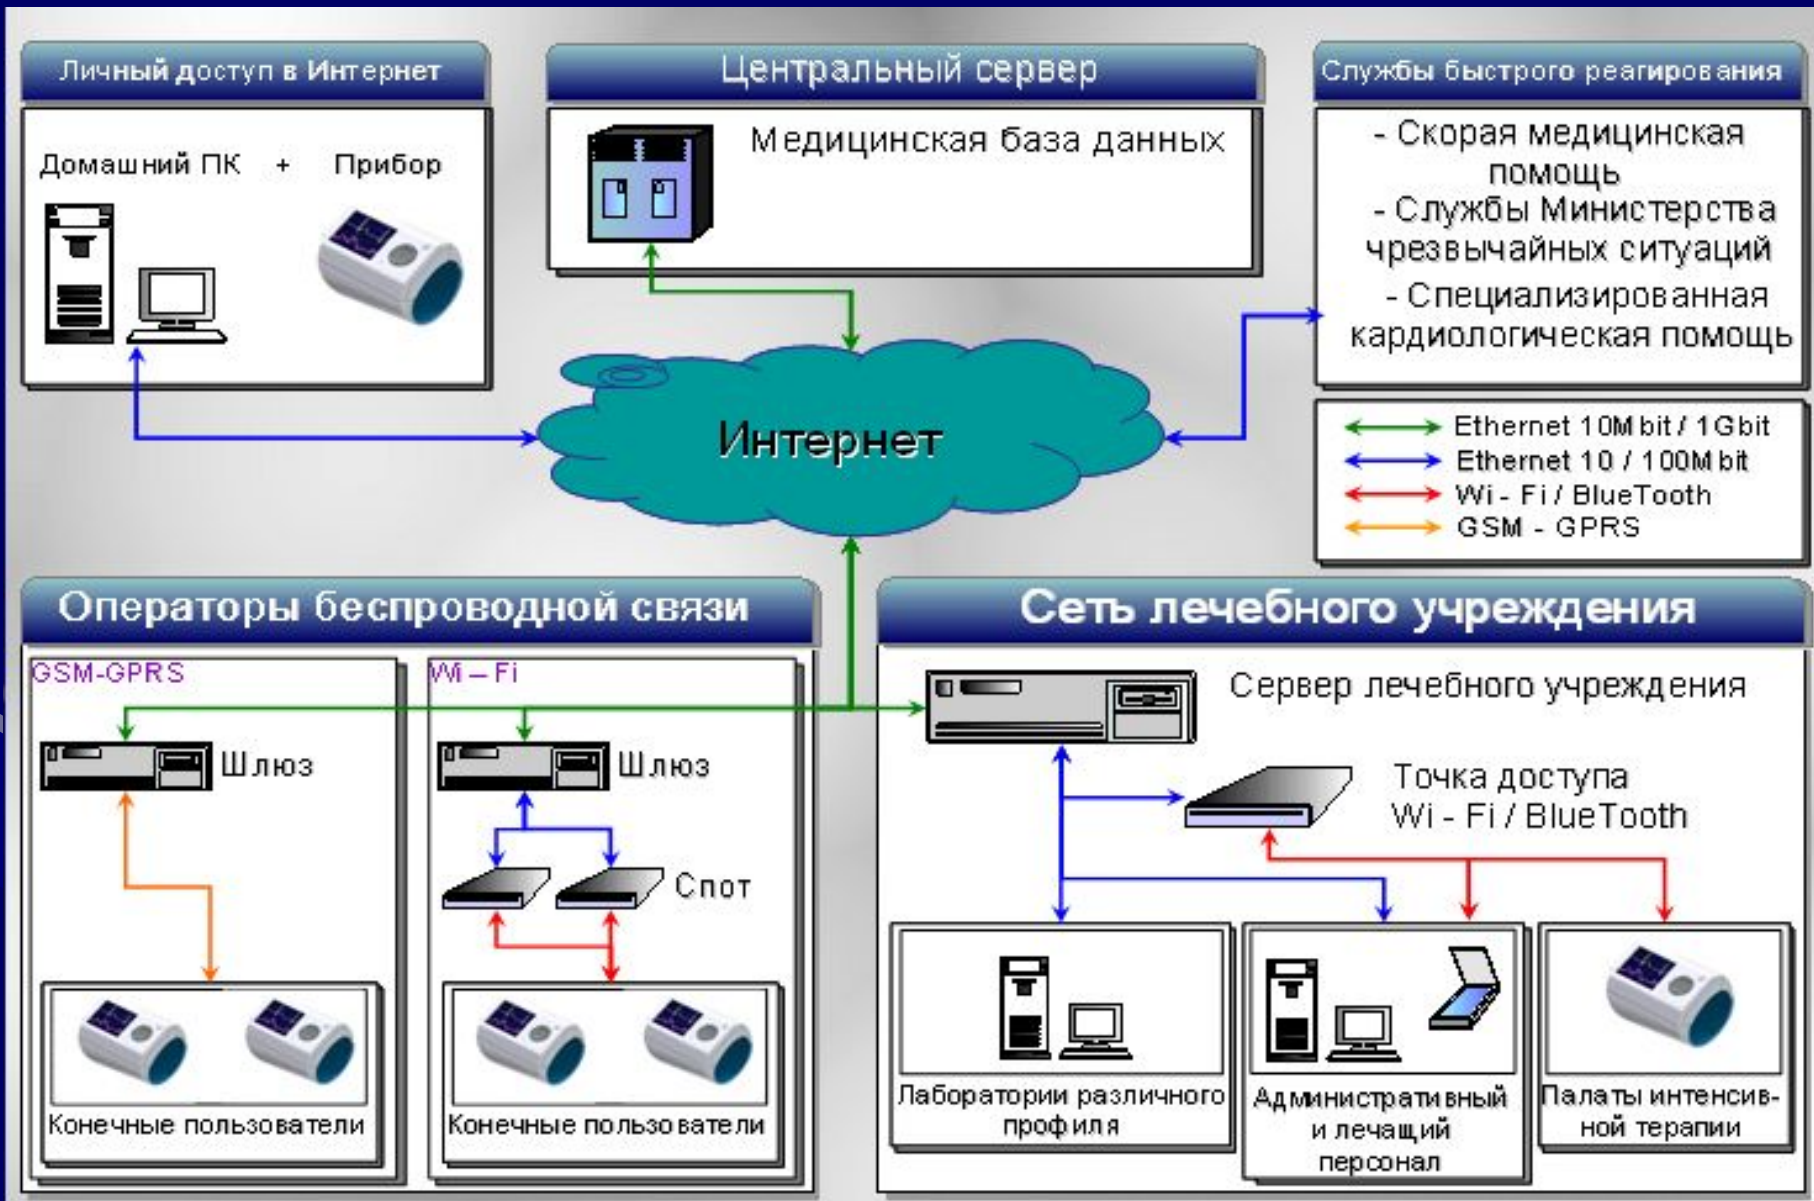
Личный доступ в Интернет

Домашний ПК + Прибор

Центральный сервер

Медицинская база данных

Службы быстрого реагирования

- Скорая медицинская помощь
- Службы Министерства чрезвычайных ситуаций
- Специализированная кардиологическая помощь

Интернет

Ethernet 10Mbit / 1Gbit
Ethernet 10 / 100Mbit
Wi - Fi / BlueTooth
GSM - GPRS

Операторы беспроводной связи

GSM-GPRS

Шлюз

Конечные пользователи

Wi – Fi

Шлюз

Спот

Конечные пользователи

Сеть лечебного учреждения

Сервер лечебного учреждения

Точка доступа Wi - Fi / BlueTooth

Лаборатории различного профиля

Административный и лечащий персонал

Палаты интенсивной терапии